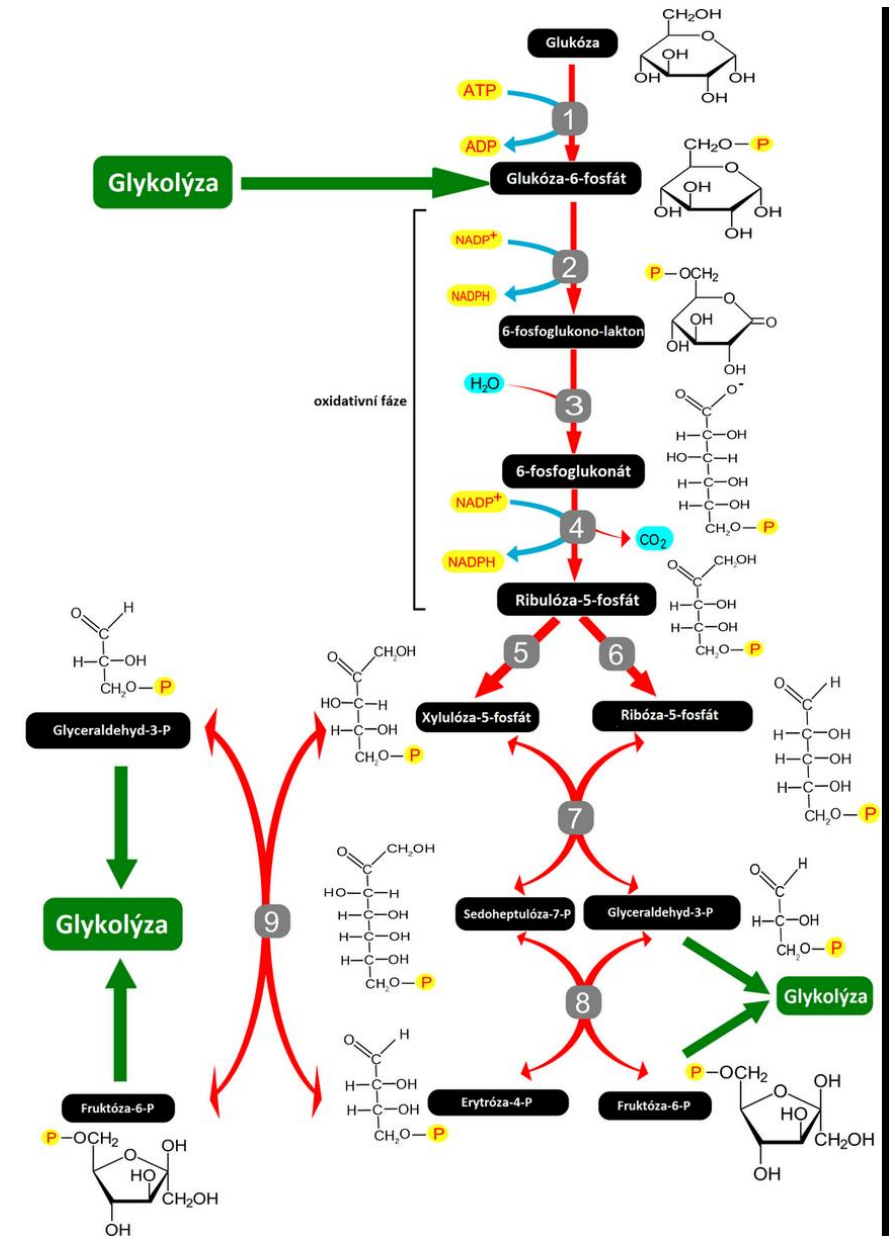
Glukóza

ATP
1
ADP

Glykolýza

Glukóza-6-fosfát

$NADP^+$
2
NADPH

6-fosfoglukono-lakton

oxidativní fáze

$H_2O$
3

6-fosfoglukonát

$NADP^+$
4
$CO_2$
NADPH

Ribulóza-5-fosfát

5
6

Xylulóza-5-fosfát
Ribóza-5-fosfát

Glyceraldehyd-3-P

7

Glykolýza

9

Sedoheptulóza-7-P
Glyceraldehyd-3-P

8

Glykolýza

Fruktóza-6-P
Erytróza-4-P
Fruktóza-6-P

CH$_2$OH
OH
OH
OH
OH
CH$_2$O–P
P–OCH$_2$
O
H–C–OH
HO–C–H
CH$_2$O–P
H
HO–C–H
CH$_2$OH